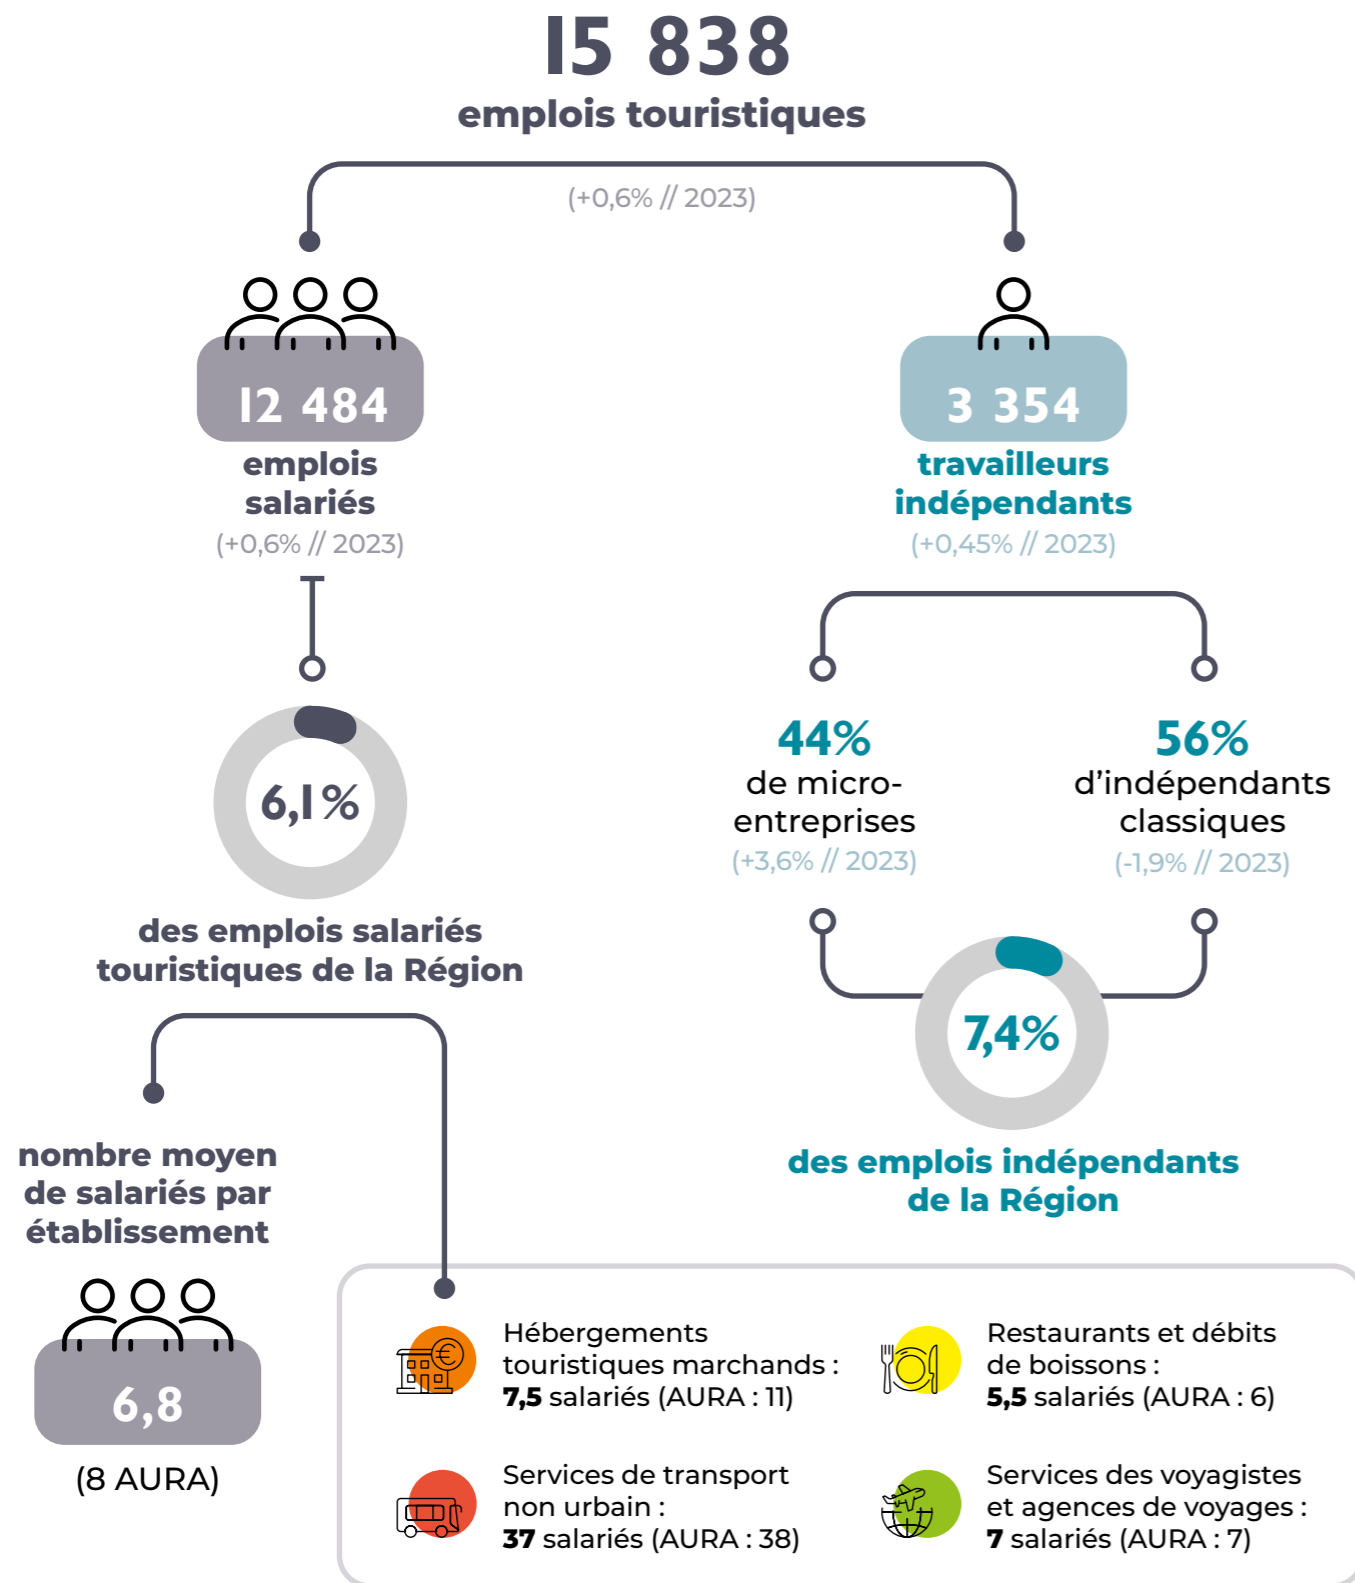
15 838
emplois touristiques

(+0,6% // 2023)

12 484
emplois salariés
(+0,6% // 2023)

3 354
travailleurs indépendants
(+0,45% // 2023)

6,1%
des emplois salariés touristiques de la Région

44%
de micro-entreprises
(+3,6% // 2023)

56%
d'indépendants classiques
(-1,9% // 2023)

7,4%
des emplois indépendants de la Région

nombre moyen de salariés par établissement

6,8
(8 AURA)

Hébergements touristiques marchands : **7,5** salariés (AURA : 11)

Restaurants et débits de boissons : **5,5** salariés (AURA : 6)

Services de transport non urbain : **37** salariés (AURA : 38)

Services des voyagistes et agences de voyages : **7** salariés (AURA : 7)